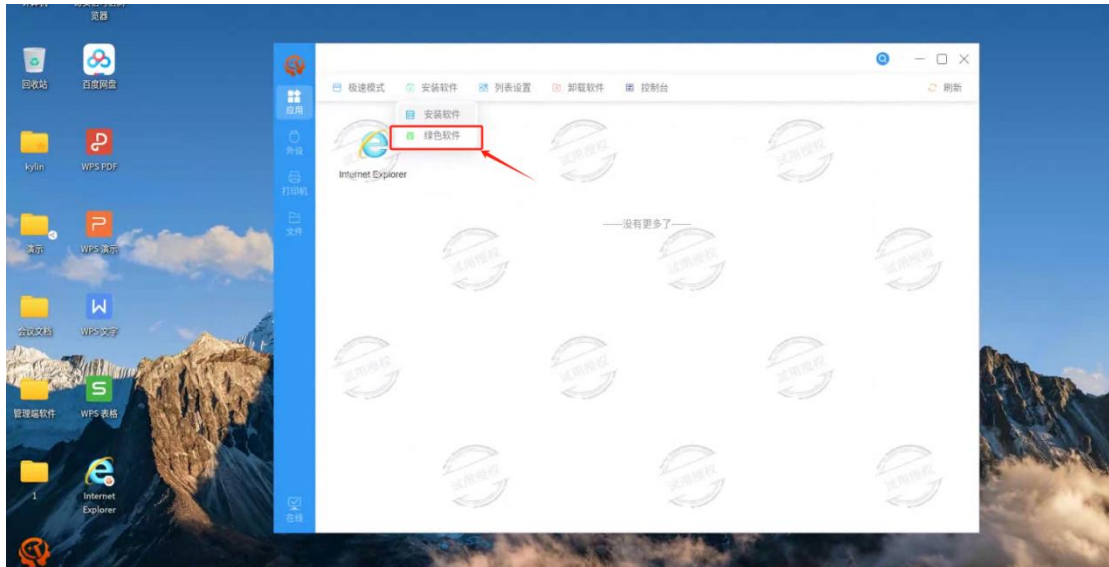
览器

回收站

百度网盘

kylin

WPS PDF

演示

WPS 演示

会议文档

WPS 文字

管理端软件

WPS 表格

1

Internet Explorer

应用

外设

打印机

文件

在线

极速模式

安装软件

列表设置

卸载软件

控制台

刷新

安装软件

绿色软件

Internet Explorer

——没有更多了——

试用授权